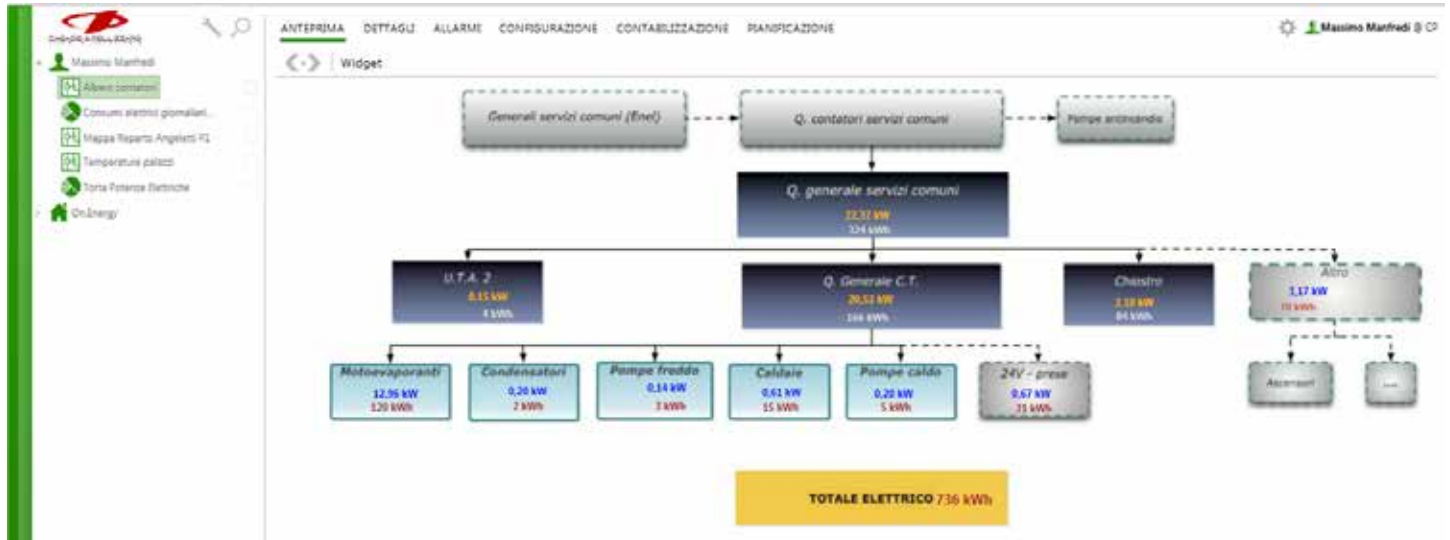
ANTEPRIMA DETTAGLI ALLARMI CONFIGURAZIONE CONTABILIZZAZIONE PIANIFICAZIONE

Massimo Manfredi

Massimo Manfredi

Albero contatori

Consumi elettrici giornalieri...

Mappa Reparto Angeletti P1

Temperature palazzi

Torta Potenze Elettriche

OnEnergy

Widget

Generali servizi comuni (Enel)

Q. contatori servizi comuni

Pompe antincendio

Q. generale servizi comuni

22,32 kW

324 kWh

U.T.A. 2

0,15 kW

4 kWh

Q. Generale C.T.

20,53 kW

166 kWh

Chiostro

2,18 kW

84 kWh

Altro

1,17 kW

70 kWh

Motoevaporanti

12,96 kW

120 kWh

Condensatori

0,20 kW

2 kWh

Pompe freddo

0,14 kW

3 kWh

Caldaie

0,61 kW

15 kWh

Pompe caldo

0,20 kW

5 kWh

24V - prese

0,67 kW

21 kWh

Ascensori

....

TOTALE ELETTRICO 736 kWh